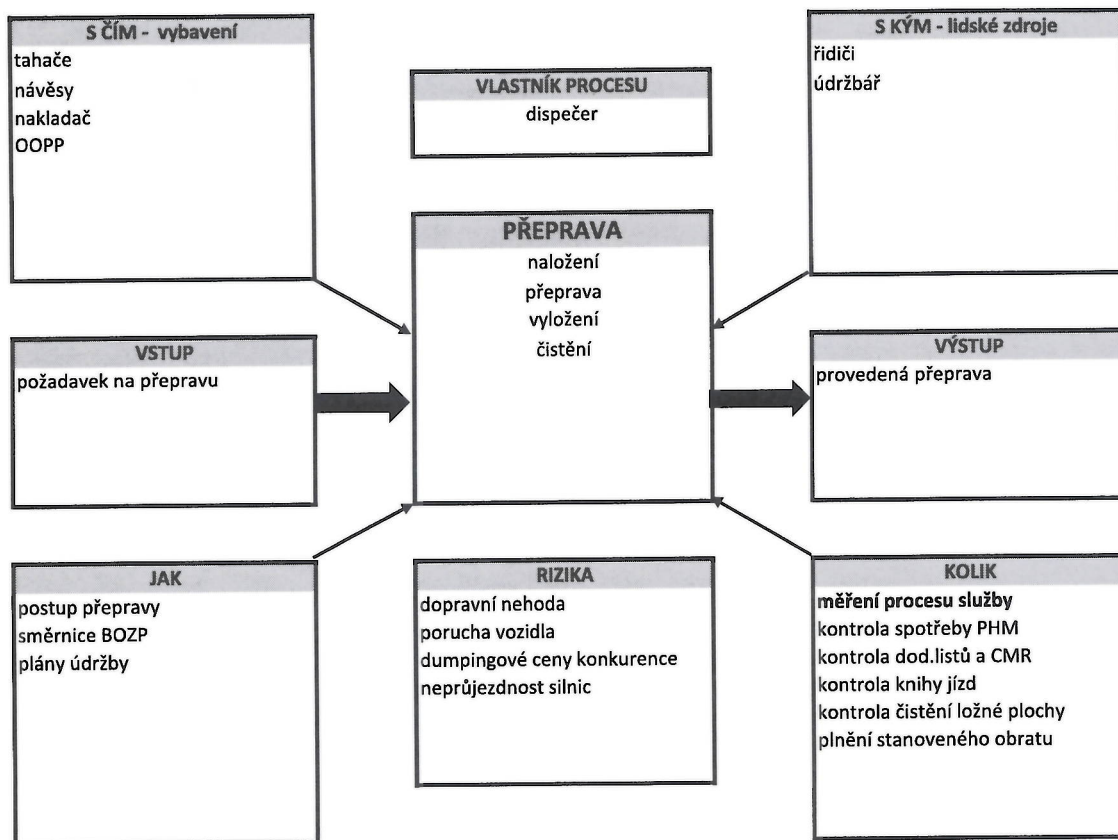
S ČÍM - vybavení
tahače
návěsy
nakladač
OOPP

VLASTNÍK PROCESU
dispečer

S KÝM - lidské zdroje
řidiči
údržbář

PŘEPRAVA
naložení
přeprava
vyložení
čistění

VSTUP
požadavek na přepravu

VÝSTUP
provedená přeprava

JAK
postup přepravy
směrnice BOZP
plány údržby

RIZIKA
dopravní nehoda
porucha vozidla
dumpingové ceny konkurence
neprůjezdnost silnic

KOLIK
měření procesu služby
kontrola spotřeby PHM
kontrola dod.listů a CMR
kontrola knihy jízd
kontrola čistění ložné plochy
plnění stanoveného obratu